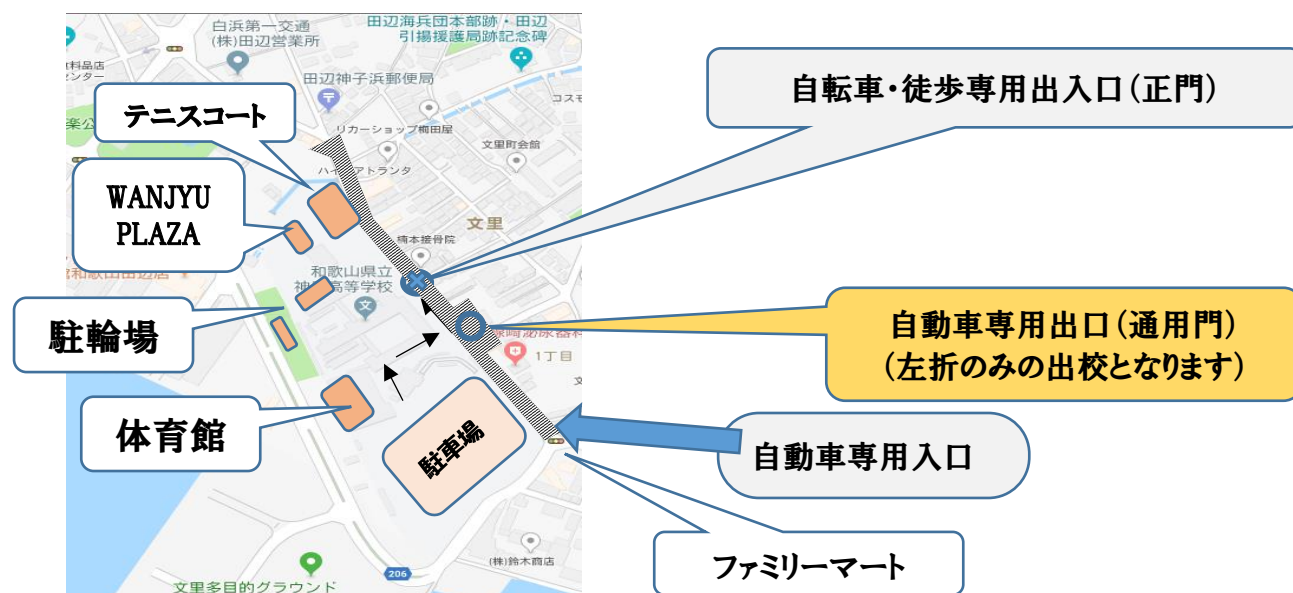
白浜第一交通
(株)田辺営業所

田辺海兵団本部跡・田辺引揚援護局跡記念碑

田辺神子浜郵便局

リカーショップ梅田屋

文里町会館

ハイツアトランタ

文里

楠本接骨院

和歌山県立神島高等学校

1丁目

(株)鈴木商店

文里多目的グラウンド

206

テニスコート

WANJYU PLAZA

駐輪場

体育館

駐車場

自転車・徒歩専用出入口(正門)

自動車専用出口(通用門)
(左折のみの出校となります)

自動車専用入口

ファミリーマート